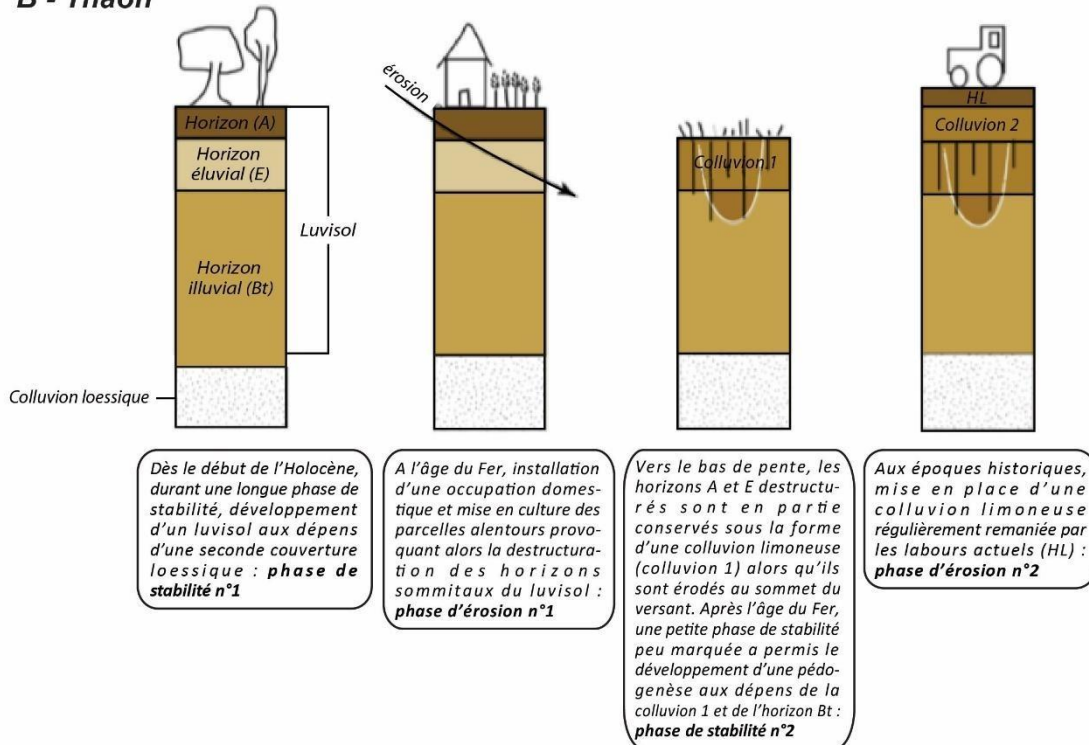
B - Thaon

érosion

Horizon (A)

Horizon éluvial (E)

Horizon illuvial (Bt)

Luvisol

Colluvion loessique

Colluvion 1

HL

Colluvion 2

Dès le début de l'Holocène, durant une longue phase de stabilité, développement d'un luvisol aux dépens d'une seconde couverture loessique : **phase de stabilité n°1**

A l'âge du Fer, installation d'une occupation domestique et mise en culture des parcelles alentours provoquant alors la destructuration des horizons sommitaux du luvisol : **phase d'érosion n°1**

Vers le bas de pente, les horizons A et E destructurés sont en partie conservés sous la forme d'une colluvion limoneuse (colluvion 1) alors qu'ils sont érodés au sommet du versant. Après l'âge du Fer, une petite phase de stabilité peu marquée a permis le développement d'une pédogenèse aux dépens de la colluvion 1 et de l'horizon Bt : **phase de stabilité n°2**

Aux époques historiques, mise en place d'une colluvion limoneuse régulièrement remaniée par les labours actuels (HL) : **phase d'érosion n°2**